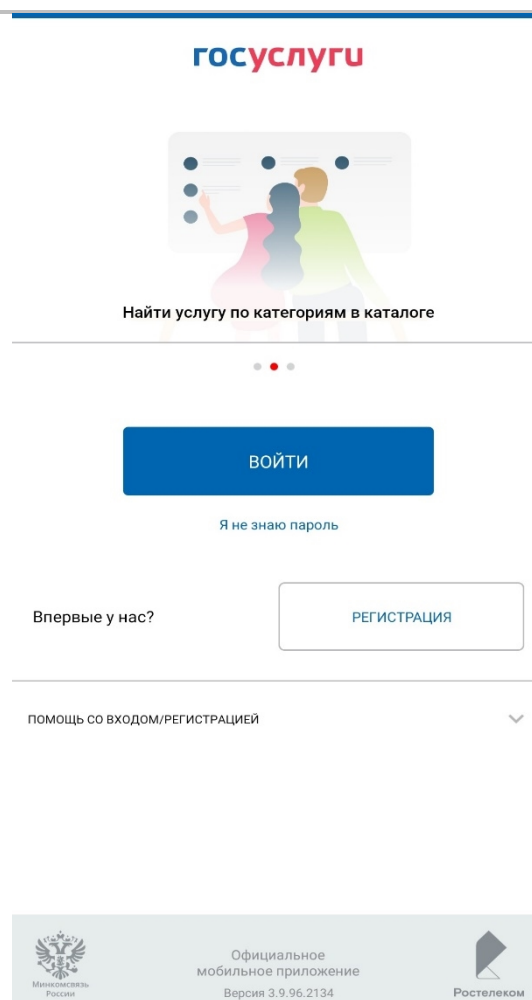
госуслуги

Найти услугу по категориям в каталоге

ВОЙТИ

Я не знаю пароль

Впервые у нас?

РЕГИСТРАЦИЯ

ПОМОЩЬ СО ВХОДОМ/РЕГИСТРАЦИЕЙ

Минкомсвязь России

Официальное мобильное приложение

Версия 3.9.96.2134

Ростелеком